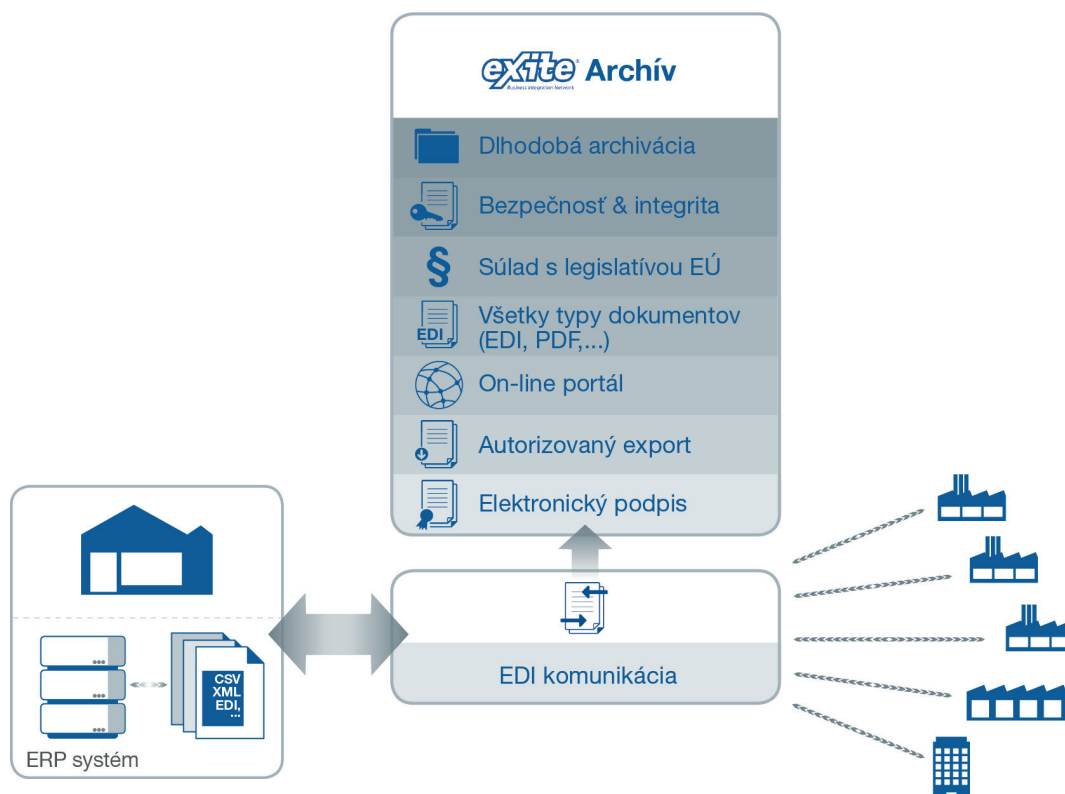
exite Archív
Business integration Network

Dlhodobá archivácia

Bezpečnosť & integrita

§ Súlad s legislatívou EÚ

EDI Všetky typy dokumentov (EDI, PDF,...)

On-line portál

Autorizovaný export

Elektronický podpis

EDI komunikácia

CSV
XML
EDI,
...

ERP systém